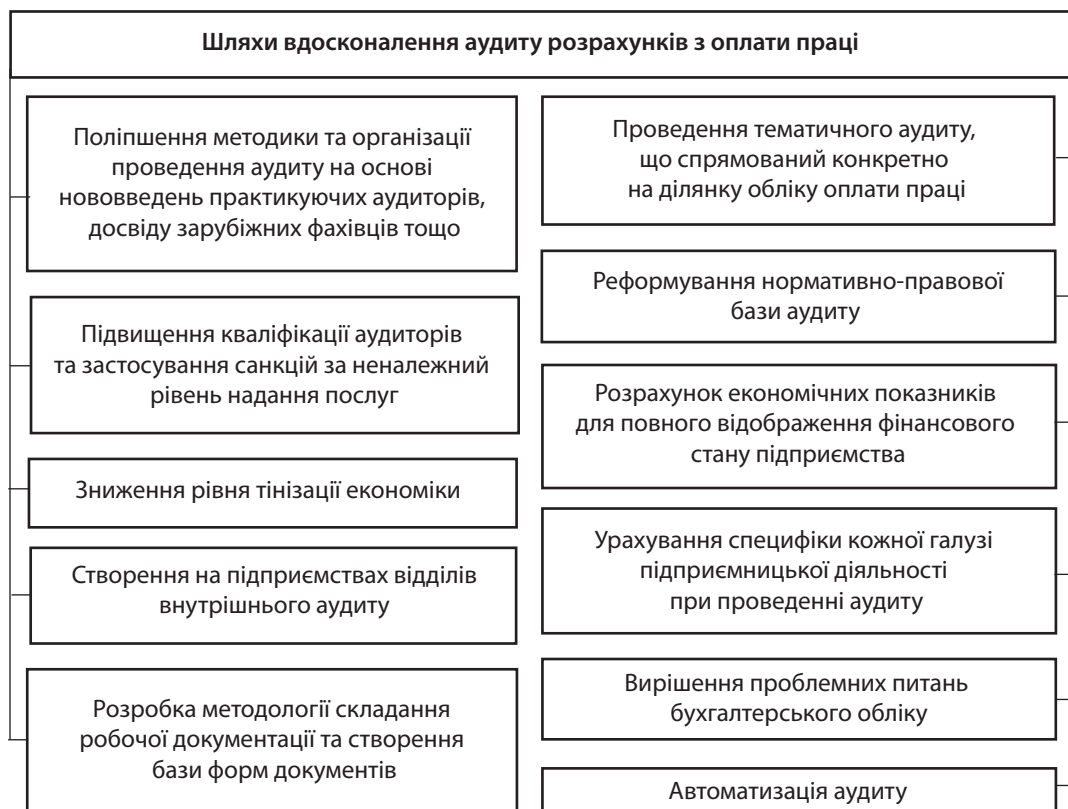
Шляхи вдосконалення аудиту розрахунків з оплати праці

Поліпшення методики та організації проведення аудиту на основі нововведень практикуючих аудиторів, досвіду зарубіжних фахівців тощо

Підвищення кваліфікації аудиторів та застосування санкцій за неналежний рівень надання послуг

Зниження рівня тінізації економіки

Створення на підприємствах відділів внутрішнього аудиту

Розробка методології складання робочої документації та створення бази форм документів

Проведення тематичного аудиту, що спрямований конкретно на ділянку обліку оплати праці

Реформування нормативно-правової бази аудиту

Розрахунок економічних показників для повного відображення фінансового стану підприємства

Урахування специфіки кожної галузі підприємницької діяльності при проведенні аудиту

Вирішення проблемних питань бухгалтерського обліку

Автоматизація аудиту